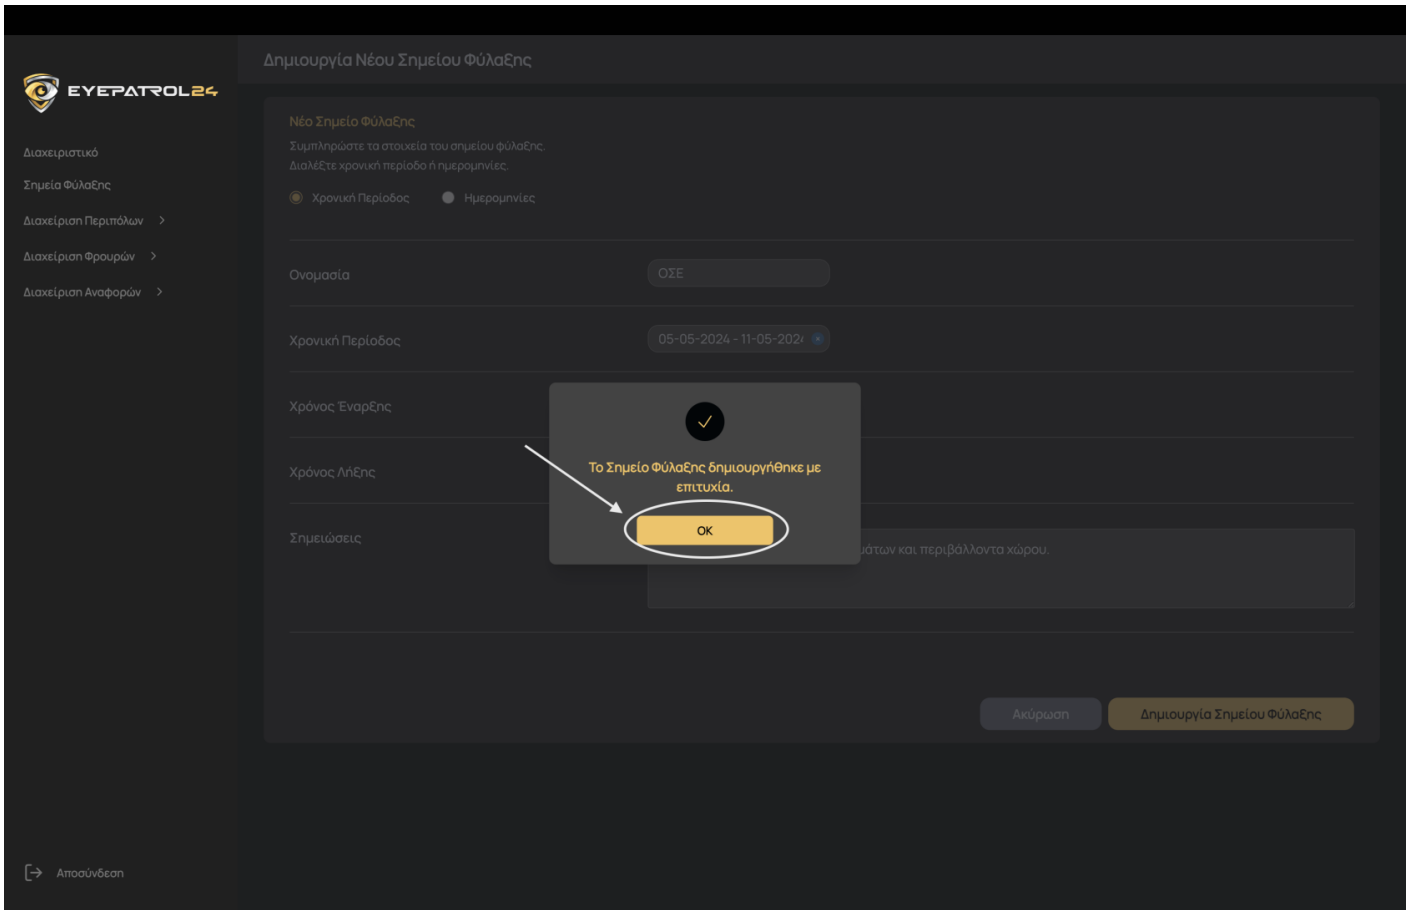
EYEPATROL24

Διαχειριστικό
Σημεία Φύλαξης
Διαχείριση Περιπόλων >
Διαχείριση Φρουρών >
Διαχείριση Αναφορών >

Δημιουργία Νέου Σημείου Φύλαξης

Νέο Σημείο Φύλαξης
Συμπληρώστε τα στοιχεία του σημείου φύλαξης.
Διαλέξτε χρονική περίοδο ή ημερομηνίες.

Χρονική Περίοδος
Ημερομηνίες

Ονομασία
ΟΣΕ

Χρονική Περίοδος
05-05-2024 - 11-05-202

Χρόνος Έναρξης

Χρόνος Λήξης

Σημειώσεις
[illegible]ιάτων και περιβάλλοντα χώρου.

Το Σημείο Φύλαξης δημιουργήθηκε με επιτυχία.
OK

Ακύρωση
Δημιουργία Σημείου Φύλαξης

Αποσύνδεση